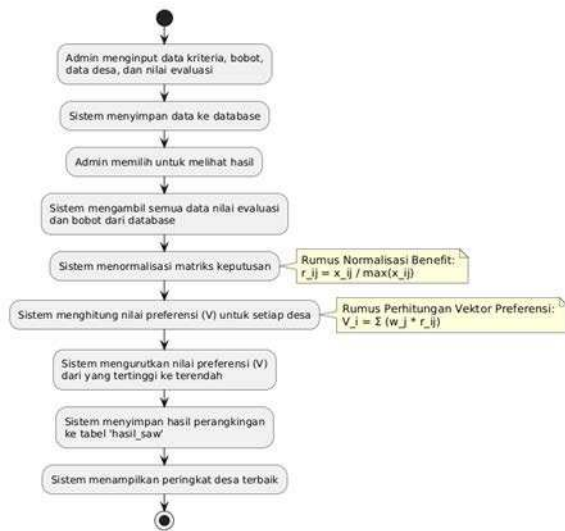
Admin menginput data kriteria, bobot, data desa, dan nilai evaluasi

Sistem menyimpan data ke database

Admin memilih untuk melihat hasil

Sistem mengambil semua data nilai evaluasi dan bobot dari database

Sistem menormalisasi matriks keputusan

Rumus Normalisasi Benefit:
r_ij = x_ij / max(x_ij)

Sistem menghitung nilai preferensi (V) untuk setiap desa

Rumus Perhitungan Vektor Preferensi:
V_i = Σ (w_j * r_ij)

Sistem mengurutkan nilai preferensi (V) dari yang tertinggi ke terendah

Sistem menyimpan hasil perangkingan ke tabel 'hasil_saw'

Sistem menampilkan peringkat desa terbaik